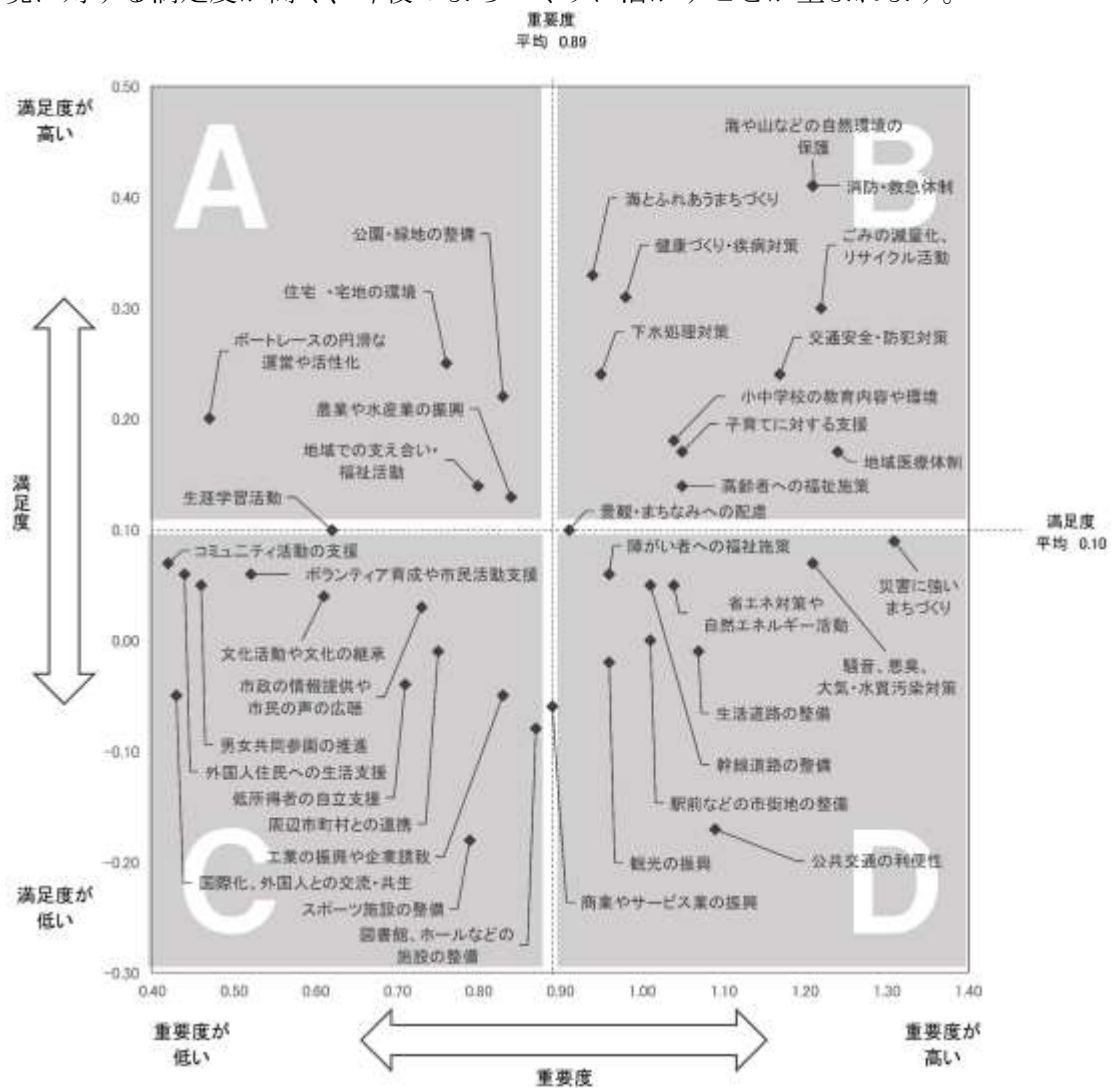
見に対する満足度が高く、今後もより一層取り組むことが望まれます。

重要度
平均 0.89

満足度が高い

満足度

満足度が低い

A
B
C
D

0.50
0.40
0.30
0.20
0.10
0.00
-0.10
-0.20
-0.30

0.40
0.50
0.60
0.70
0.80
0.90
1.00
1.10
1.20
1.30
1.40

満足度
平均 0.10

重要度が低い

重要度

重要度が高い

公園・緑地の整備
住宅 ・宅地の環境
ボートレースの円滑な運営や活性化
農業や水産業の振興
地域での支え合い・福祉活動
生涯学習活動
海や山などの自然環境の保護
消防・救急体制
海とふれあうまちづくり
健康づくり・疾病対策
ごみの減量化、リサイクル活動
下水処理対策
交通安全・防犯対策
小中学校の教育内容や環境
子育てに対する支援
地域医療体制
高齢者への福祉施策
景観・まちなみへの配慮
コミュニティ活動の支援
ボランティア育成や市民活動支援
文化活動や文化の継承
市政の情報提供や市民の声の広聴
男女共同参画の推進
外国人住民への生活支援
低所得者の自立支援
周辺市町村との連携
工業の振興や企業誘致
国際化、外国人との交流・共生
スポーツ施設の整備
図書館、ホールなどの施設の整備
障がい者への福祉施策
省エネ対策や自然エネルギー活動
災害に強いまちづくり
騒音、悪臭、大気・水質汚染対策
生活道路の整備
幹線道路の整備
駅前などの市街地の整備
公共交通の利便性
観光の振興
商業やサービス業の振興